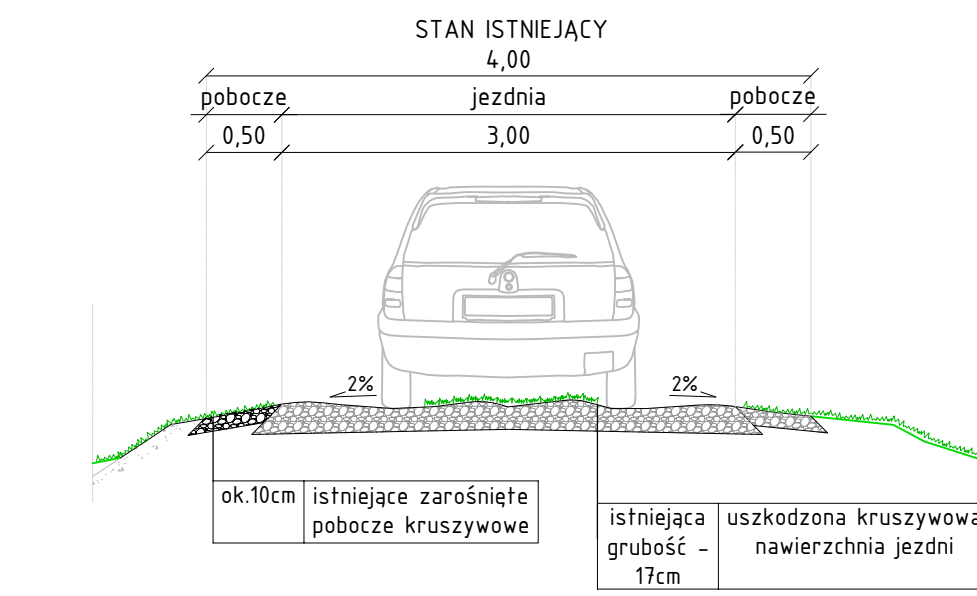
STAN ISTNIEJĄCY

4,00

pobocze jezdnia pobocze

0,50 3,00 0,50

2% 2%

| ok.10cm | istniejące zarośnięte pobocze kruszywowe |
|---|---|

| istniejąca grubość – 17cm | uszkodzona kruszywowa nawierzchnia jezdni |
|---|---|